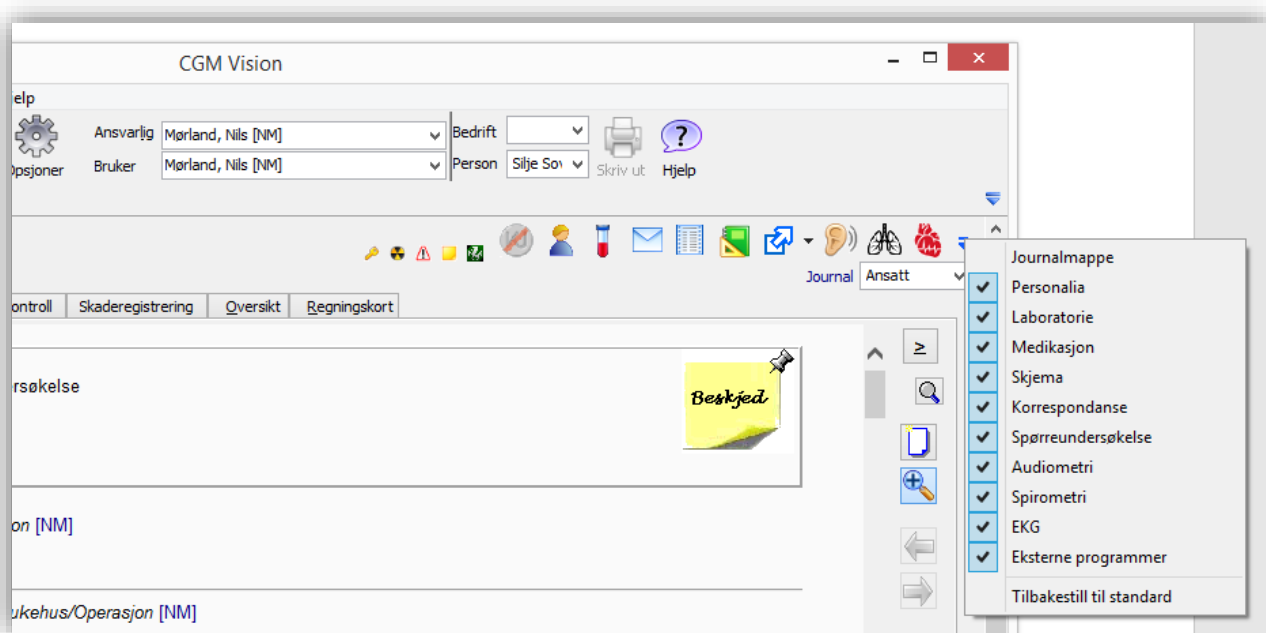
CGM Vision

jelp

psjoner

Ansvarlig Mørland, Nils [NM]

Bruker Mørland, Nils [NM]

Bedrift

Person Silje Sov

Skriv ut

Hjelp

Journal Ansatt

ontroll | Skaderegistrering | Oversikt | Regningskort

rsøkelse

Beskjed

on [NM]

ukehus/Operasjon [NM]

≥

Journalmappe
Personalia
Laboratorie
Medikasjon
Skjema
Korrespondanse
Spørreundersøkelse
Audiometri
Spirometri
EKG
Eksterne programmer
Tilbakestill til standard